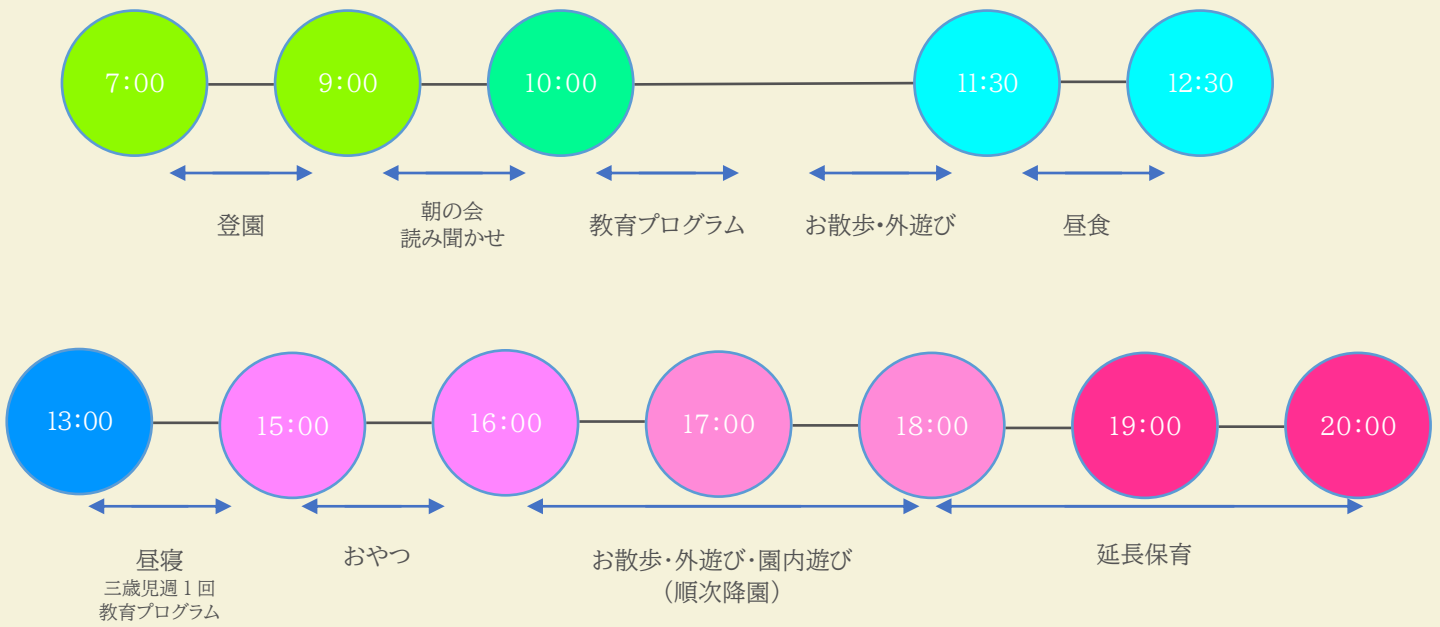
7:00
9:00
10:00
11:30
12:30

登園

朝の会
読み聞かせ

教育プログラム

お散歩•外遊び

昼食

13:00
15:00
16:00
17:00
18:00
19:00
20:00

昼寝
三歳児週１回
教育プログラム

おやつ

お散歩•外遊び•園内遊び
（順次降園）

延長保育